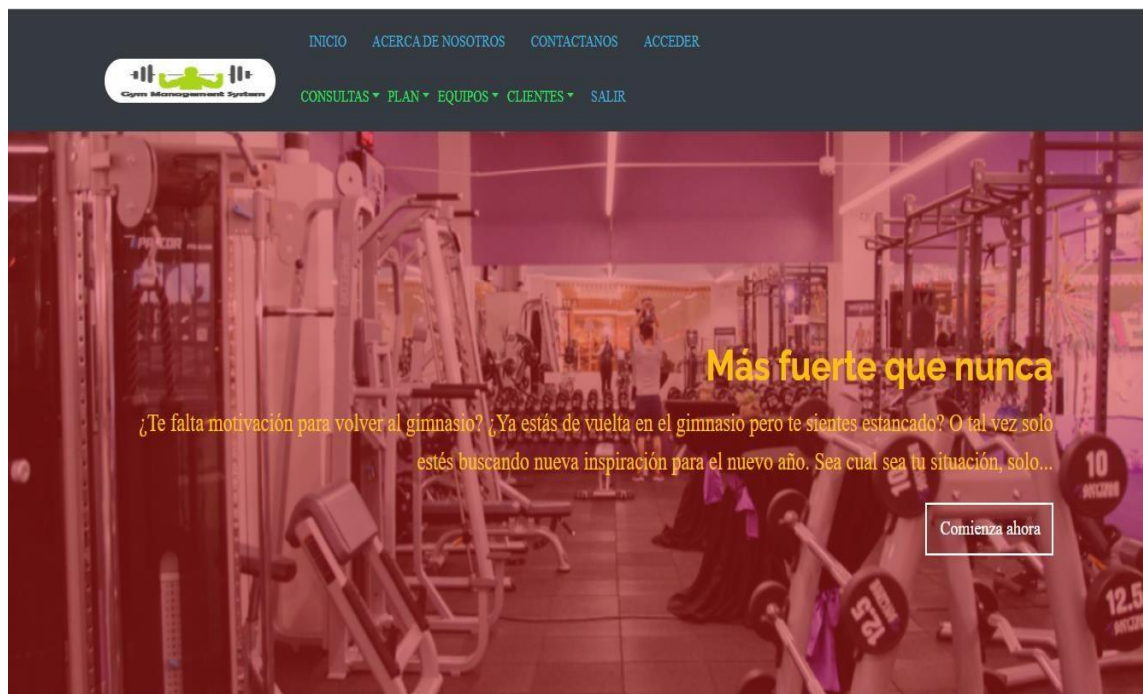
Gym Management System

INICIO ACERCA DE NOSOTROS CONTACTANOS ACCEDER

CONSULTAS ▾ PLAN ▾ EQUIPOS ▾ CLIENTES ▾ SALIR

Más fuerte que nunca

¿Te falta motivación para volver al gimnasio? ¿Ya estás de vuelta en el gimnasio pero te sientes estancado? O tal vez solo estés buscando nueva inspiración para el nuevo año. Sea cual sea tu situación, solo...

Comienza ahora

10

12.5

12.5